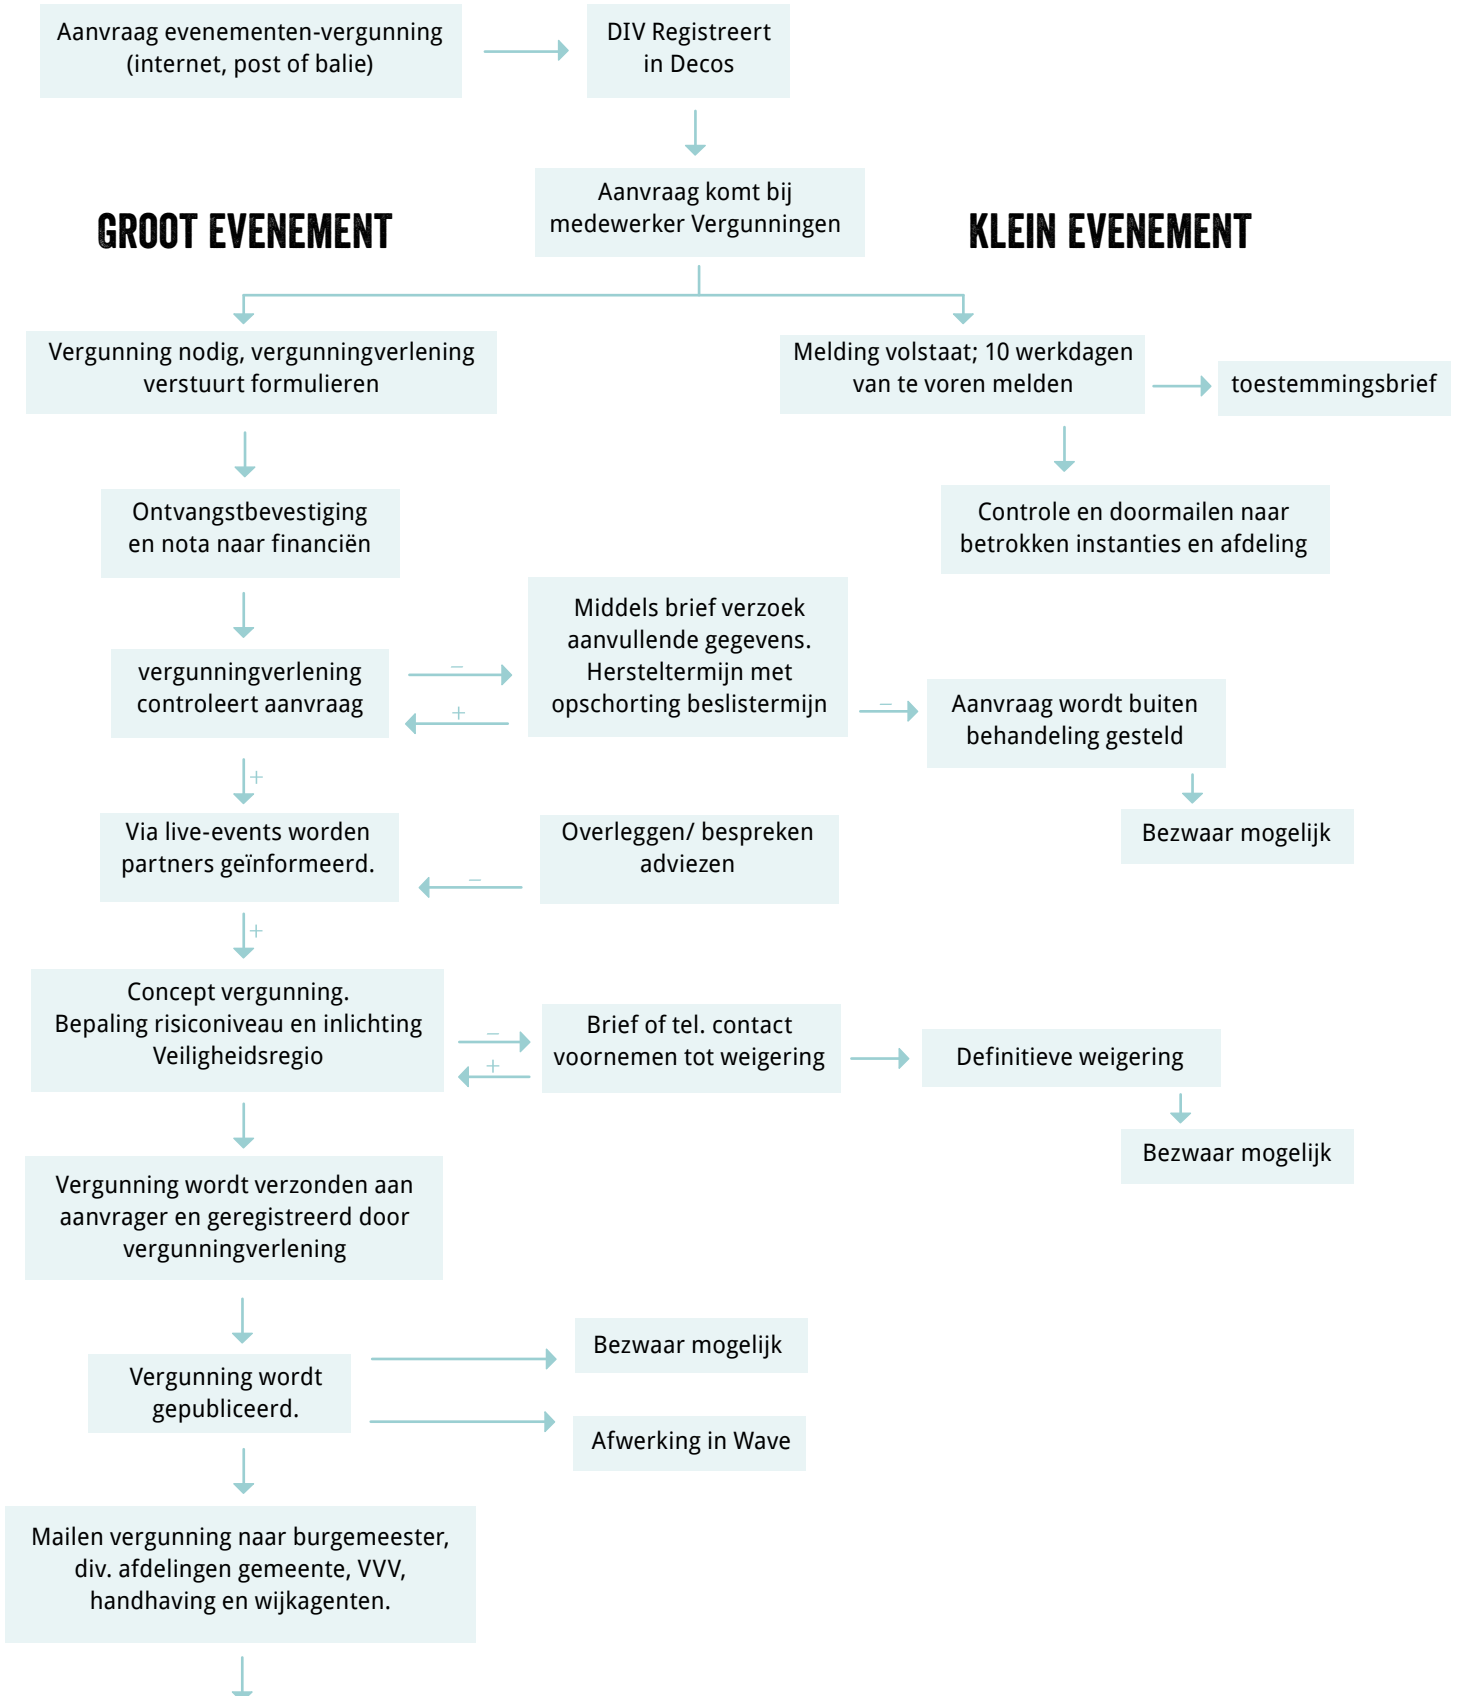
Aanvraag evenementen-vergunning (internet, post of balie)

DIV Registreert in Decos

Aanvraag komt bij medewerker Vergunningen

GROOT EVENEMENT

KLEIN EVENEMENT

Vergunning nodig, vergunningverlening verstuurt formulieren

Melding volstaat; 10 werkdagen van te voren melden

toestemmingsbrief

Ontvangstbevestiging en nota naar financiën

Controle en doormailen naar betrokken instanties en afdeling

Middels brief verzoek aanvullende gegevens. Hersteltermijn met opschorting beslistermijn

vergunningverlening controleert aanvraag

−

+

−

Aanvraag wordt buiten behandeling gesteld

+

Bezwaar mogelijk

Via live-events worden partners geïnformeerd.

Overleggen/ bespreken adviezen

−

+

Concept vergunning. Bepaling risiconiveau en inlichting Veiligheidsregio

−

+

Brief of tel. contact voornemen tot weigering

Definitieve weigering

Bezwaar mogelijk

Vergunning wordt verzonden aan aanvrager en geregistreerd door vergunningverlening

Vergunning wordt gepubliceerd.

Bezwaar mogelijk

Afwerking in Wave

Mailen vergunning naar burgemeester, div. afdelingen gemeente, VVV, handhaving en wijkagenten.